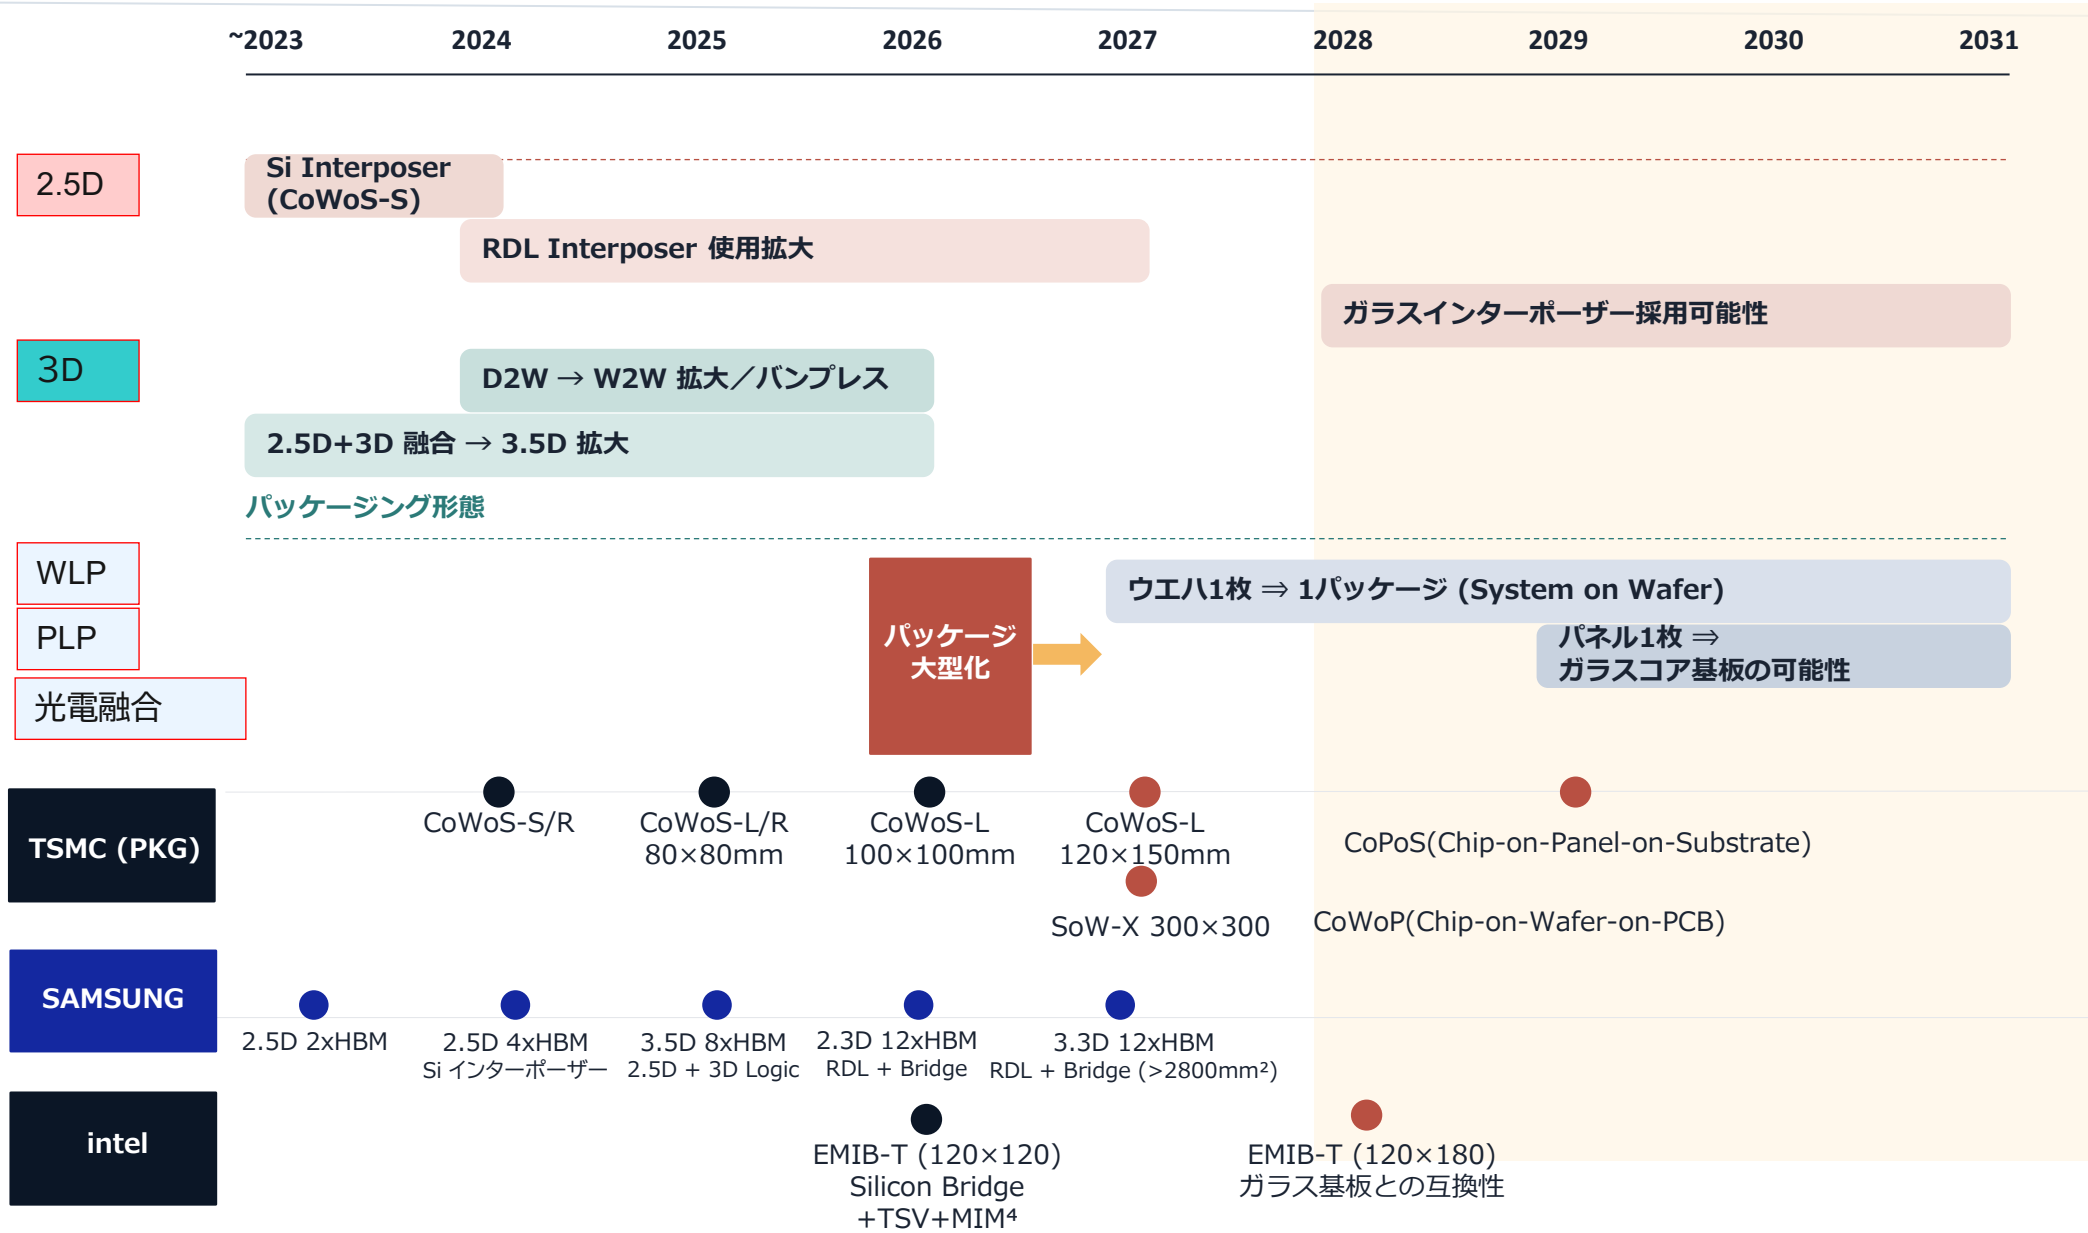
~2023 2024 2025 2026 2027 2028 2029 2030 2031

2.5D

Si Interposer (CoWoS-S)

RDL Interposer 使用拡大

ガラスインターポーザー採用可能性

3D

D2W → W2W 拡大／バンプレス

2.5D+3D 融合 → 3.5D 拡大

パッケージング形態

WLP

PLP

光電融合

パッケージ大型化

ウエハ1枚 ⇒ 1パッケージ (System on Wafer)

パネル1枚 ⇒ ガラスコア基板の可能性

TSMC (PKG)

CoWoS-S/R

CoWoS-L/R 80×80mm

CoWoS-L 100×100mm

CoWoS-L 120×150mm

SoW-X 300×300

CoPoS(Chip-on-Panel-on-Substrate)

CoWoP(Chip-on-Wafer-on-PCB)

SAMSUNG

2.5D 2xHBM

2.5D 4xHBM Si インターポーザー

3.5D 8xHBM 2.5D + 3D Logic

2.3D 12xHBM RDL + Bridge

3.3D 12xHBM RDL + Bridge (>2800mm²)

intel

EMIB-T (120×120) Silicon Bridge +TSV+MIM⁴

EMIB-T (120×180) ガラス基板との互換性